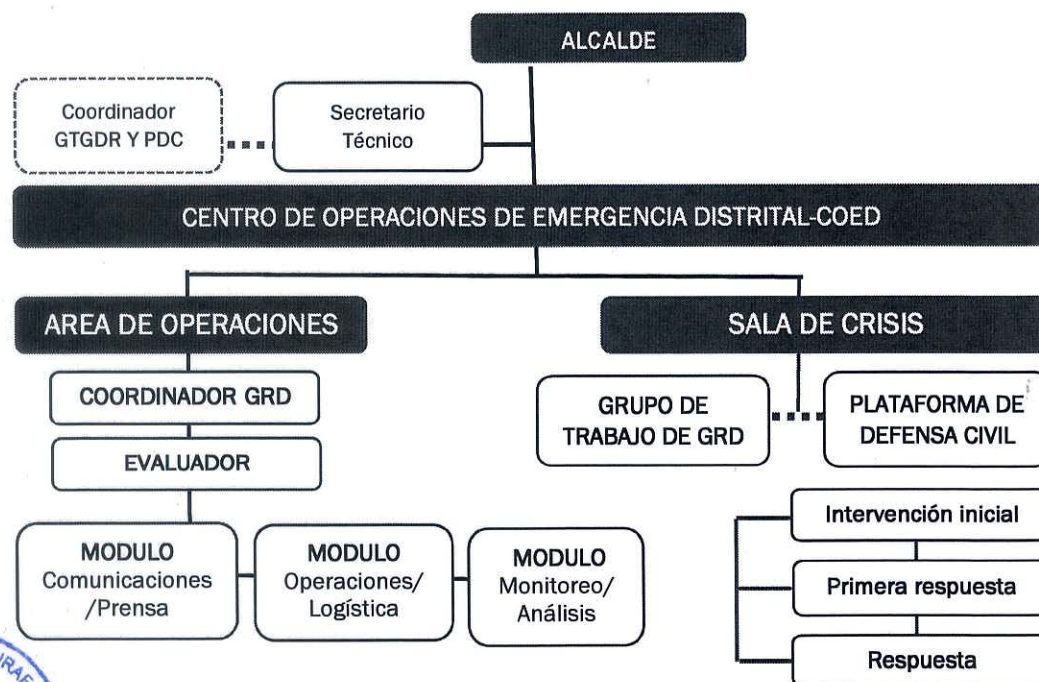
ALCALDE

Coordinador GTGDR Y PDC

Secretario Técnico

CENTRO DE OPERACIONES DE EMERGENCIA DISTRITAL-COED

AREA DE OPERACIONES

COORDINADOR GRD

EVALUADOR

MODULO Comunicaciones /Prensa

MODULO Operaciones/ Logística

MODULO Monitoreo/ Análisis

SALA DE CRISIS

GRUPO DE TRABAJO DE GRD

PLATAFORMA DE DEFENSA CIVIL

Intervención inicial

Primera respuesta

Respuesta